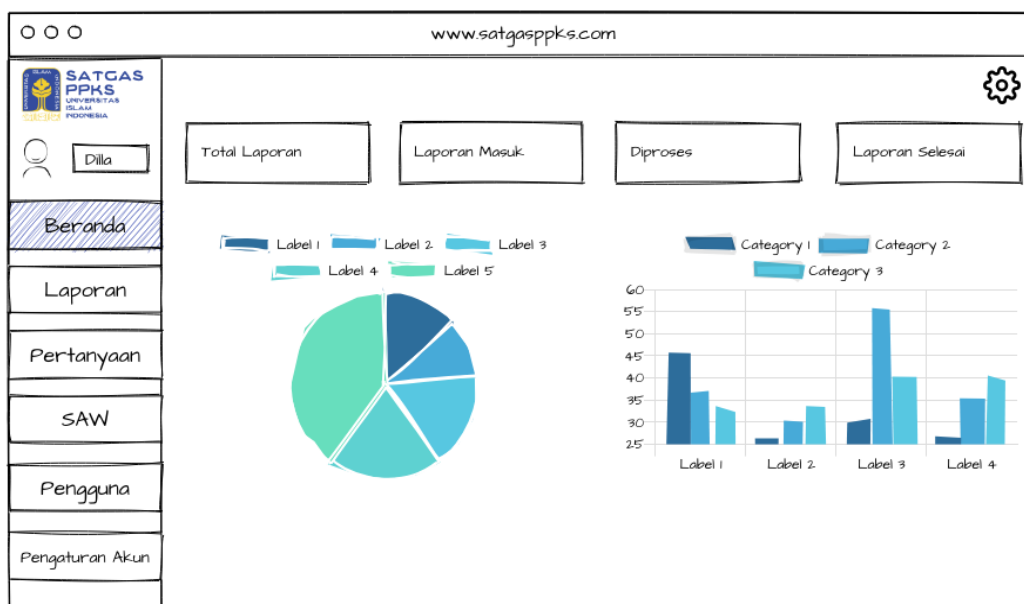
www.satgasppks.com

SATGAS PPKS
UNIVERSITAS ISLAM INDONESIA

Dilla

Beranda

Laporan

Pertanyaan

SAW

Pengguna

Pengaturan Akun

Total Laporan

Laporan Masuk

Diproses

Laporan Selesai

Label 1 Label 2 Label 3
Label 4 Label 5

Category 1 Category 2
Category 3

60
55
50
45
40
35
30
25

Label 1 Label 2 Label 3 Label 4